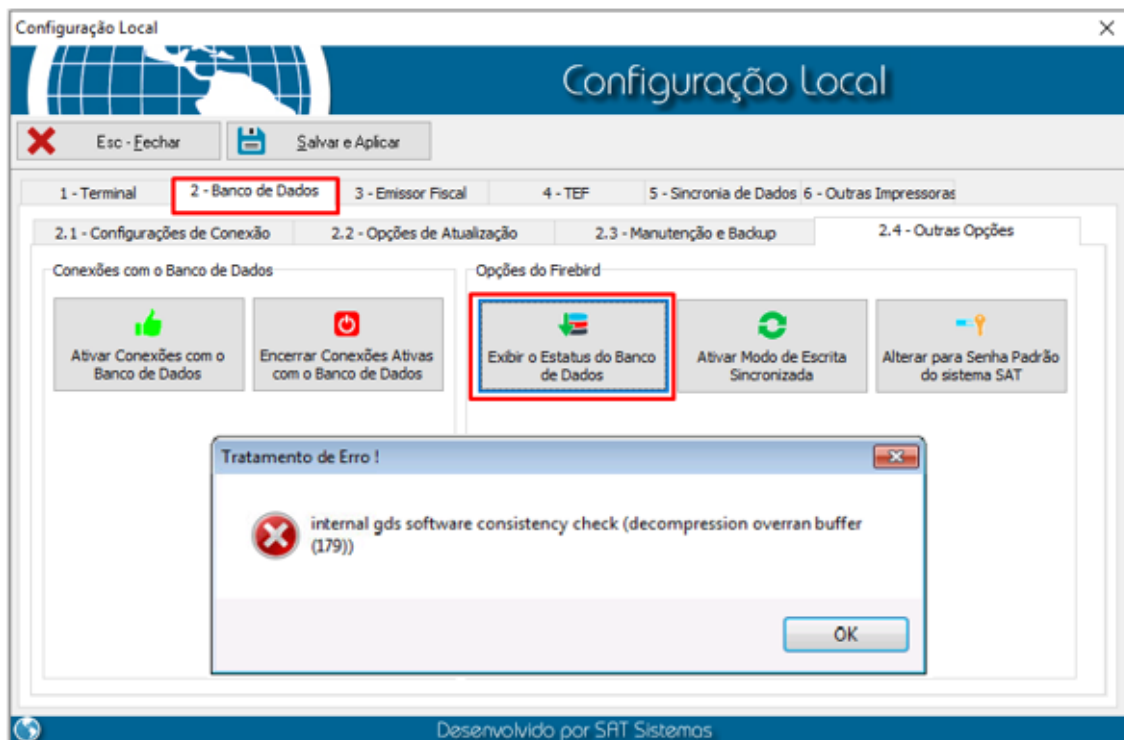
Configuração Local
×

Configuração Local

Esc - Fechar
Salvar e Aplicar

1 - Terminal
2 - Banco de Dados
3 - Emissor Fiscal
4 - TEF
5 - Sincronia de Dados
6 - Outras Impressoras

2.1 - Configurações de Conexão
2.2 - Opções de Atualização
2.3 - Manutenção e Backup
2.4 - Outras Opções

Conexões com o Banco de Dados
Ativar Conexões com o Banco de Dados
Encerrar Conexões Ativas com o Banco de Dados

Opções do Firebird
Exibir o Estatus do Banco de Dados
Ativar Modo de Escrita Sincronizada
Alterar para Senha Padrão do sistema SAT

Tratamento de Erro !
internal gds software consistency check (decompression overran buffer (179))
OK

Desenvolvido por SAT Sistemas